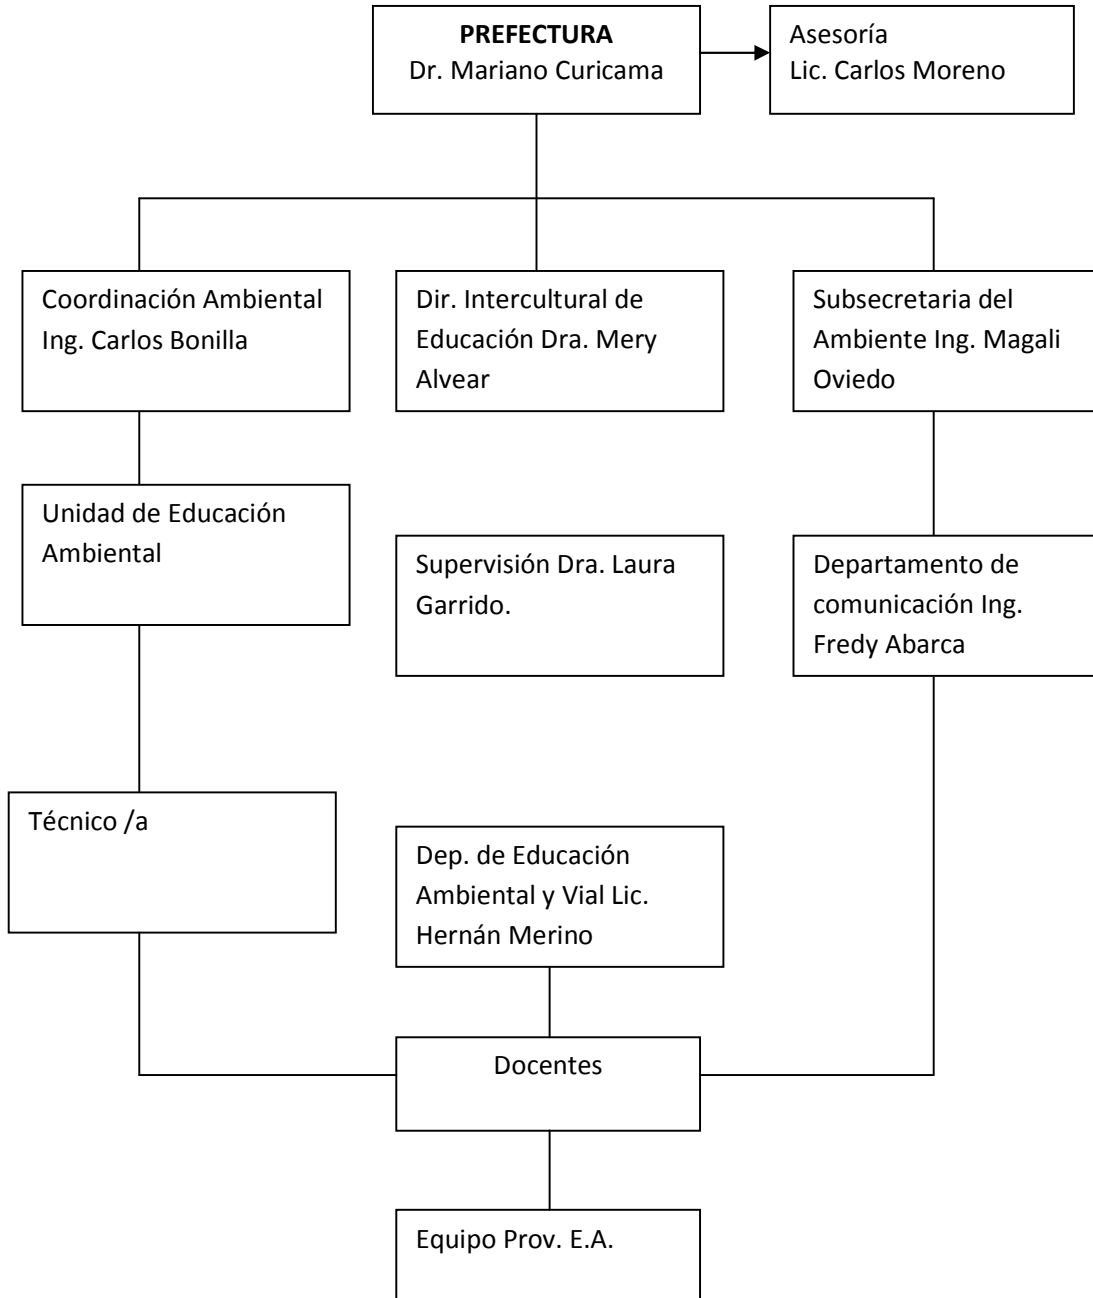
**PREFECTURA**
Dr. Mariano Curicama

Asesoría
Lic. Carlos Moreno

Coordinación Ambiental Ing. Carlos Bonilla

Dir. Intercultural de Educación Dra. Mery Alvear

Subsecretaria del Ambiente Ing. Magali Oviedo

Unidad de Educación Ambiental

Supervisión Dra. Laura Garrido.

Departamento de comunicación Ing. Fredy Abarca

Técnico /a

Dep. de Educación Ambiental y Vial Lic. Hernán Merino

Docentes

Equipo Prov. E.A.